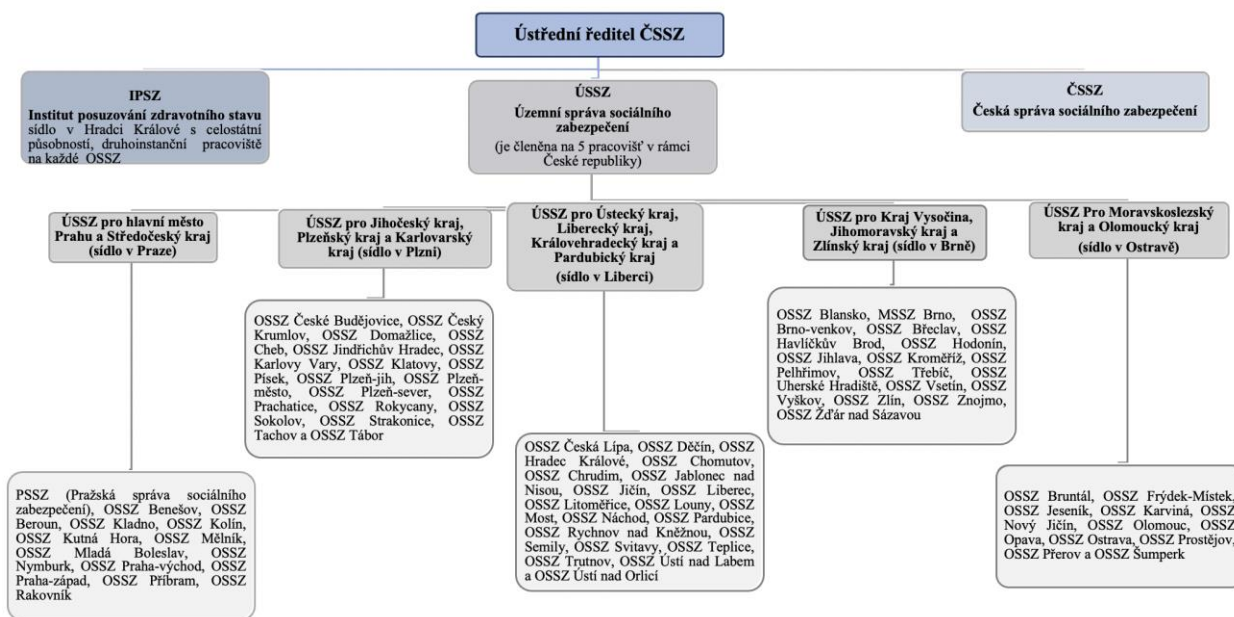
Ústřední ředitel ČSSZ

IPSZ
Institut posuzování zdravotního stavu
sídlo v Hradci Králové s celostátní působností, druhoinstanční pracoviště na každé OSSZ

ÚSSZ
Územní správa sociálního zabezpečení
(je členěna na 5 pracovišť v rámci České republiky)

ČSSZ
Česká správa sociálního zabezpečení

ÚSSZ pro hlavní město Prahu a Středočeský kraj (sídlo v Praze)

PSSZ (Pražská správa sociálního zabezpečení), OSSZ Benešov, OSSZ Beroun, OSSZ Kladno, OSSZ Kolín, OSSZ Kutná Hora, OSSZ Mělník, OSSZ Mladá Boleslav, OSSZ Nymburk, OSSZ Praha-východ, OSSZ Praha-západ, OSSZ Příbram, OSSZ Rakovník

ÚSSZ pro Jihočeský kraj, Plzeňský kraj a Karlovarský kraj (sídlo v Plzni)

OSSZ České Budějovice, OSSZ Český Krumlov, OSSZ Domažlice, OSSZ Cheb, OSSZ Jindřichův Hradec, OSSZ Karlovy Vary, OSSZ Klatovy, OSSZ Písek, OSSZ Plzeň-jih, OSSZ Plzeň-město, OSSZ Plzeň-sever, OSSZ Prachatice, OSSZ Rokycany, OSSZ Sokolov, OSSZ Strakonice, OSSZ Tachov a OSSZ Tábor

ÚSSZ pro Ústecký kraj, Liberecký kraj, Královehradecký kraj a Pardubický kraj
(sídlo v Liberci)

OSSZ Česká Lípa, OSSZ Děčín, OSSZ Hradec Králové, OSSZ Chomutov, OSSZ Chrudim, OSSZ Jablonec nad Nisou, OSSZ Jičín, OSSZ Liberec, OSSZ Litoměřice, OSSZ Louny, OSSZ Most, OSSZ Náchod, OSSZ Pardubice, OSSZ Rychnov nad Kněžnou, OSSZ Semily, OSSZ Svitavy, OSSZ Teplice, OSSZ Trutnov, OSSZ Ústí nad Labem a OSSZ Ústí nad Orlicí

ÚSSZ pro Kraj Vysočina, Jihomoravský kraj a Zlínský kraj (sídlo v Brně)

OSSZ Blansko, MSSZ Brno, OSSZ Brno-venkov, OSSZ Břeclav, OSSZ Havlíčkův Brod, OSSZ Hodonín, OSSZ Jihlava, OSSZ Kroměříž, OSSZ Pelhřimov, OSSZ Třebíč, OSSZ Uherské Hradiště, OSSZ Vsetín, OSSZ Vyškov, OSSZ Zlín, OSSZ Znojmo, OSSZ Žďár nad Sázavou

ÚSSZ Pro Moravskoslezský kraj a Olomoucký kraj
(sídlo v Ostravě)

OSSZ Bruntál, OSSZ Frýdek-Místek, OSSZ Jeseník, OSSZ Karviná, OSSZ Nový Jičín, OSSZ Olomouc, OSSZ Opava, OSSZ Ostrava, OSSZ Prostějov, OSSZ Přerov a OSSZ Šumperk